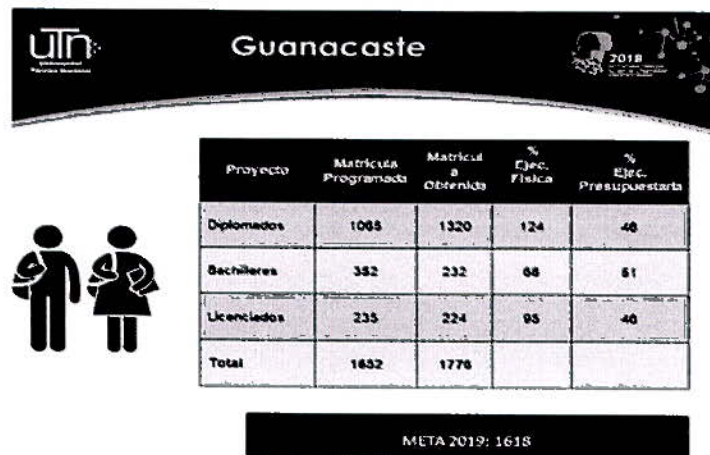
utn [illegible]

Guanacaste

2018 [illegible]

| Proyecto | Matricula Programada | Matricula Obtenida | % Ejec. Física | % Ejec. Presupuestaria |
|---|---|---|---|---|
| Diplomados | 1065 | 1320 | 124 | 48 |
| Bachilleres | 352 | 232 | 66 | 61 |
| Licenciados | 235 | 224 | 95 | 40 |
| Total | 1652 | 1776 | | |

META 2019: 1618